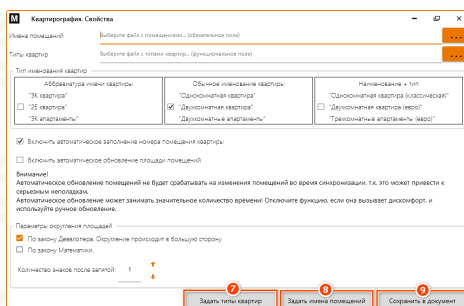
M Квартирография. Свойства

Имена помещений | Выберите файл с помещениями... (обязательное поле) | ...

Типы квартир | Выберите файл с типами квартир... (функциональное поле) | ...

Тип именования квартир

| Аббревиатура имени квартиры | Обычное именование квартиры | Наименование + тип |
|---|---|---|
| "3К квартира" | "Однокомнатная квартира" | "Однокомнатная квартира (классическая)" |
| "2Е квартира" | "Двухкомнатная квартира" | "Двухкомнатная квартира (евро)" |
| "3К апартаменты" | "Двухкомнатные апартаменты" | "Трехкомнатные апартаменты (евро)" |

Включить автоматическое заполнение номера помещения квартиры

Включить автоматическое обновление площади помещений

Внимание!
Автоматическое обновление помещений не будет срабатывать на изменения помещений во время синхронизации, т.к. это может привести к серьезным неполадкам.
Автоматическое обновление может занимать значительное количество времени! Отключите функцию, если она вызывает дискомфорт, и используйте ручное обновление.

Параметры округления площадей
По закону Девелопера. Округление происходит в большую сторону
По закону Математики.

Количество знаков после запятой: 1

7 Задать типы квартир
8 Задать имена помещений
9 Сохранить в документ